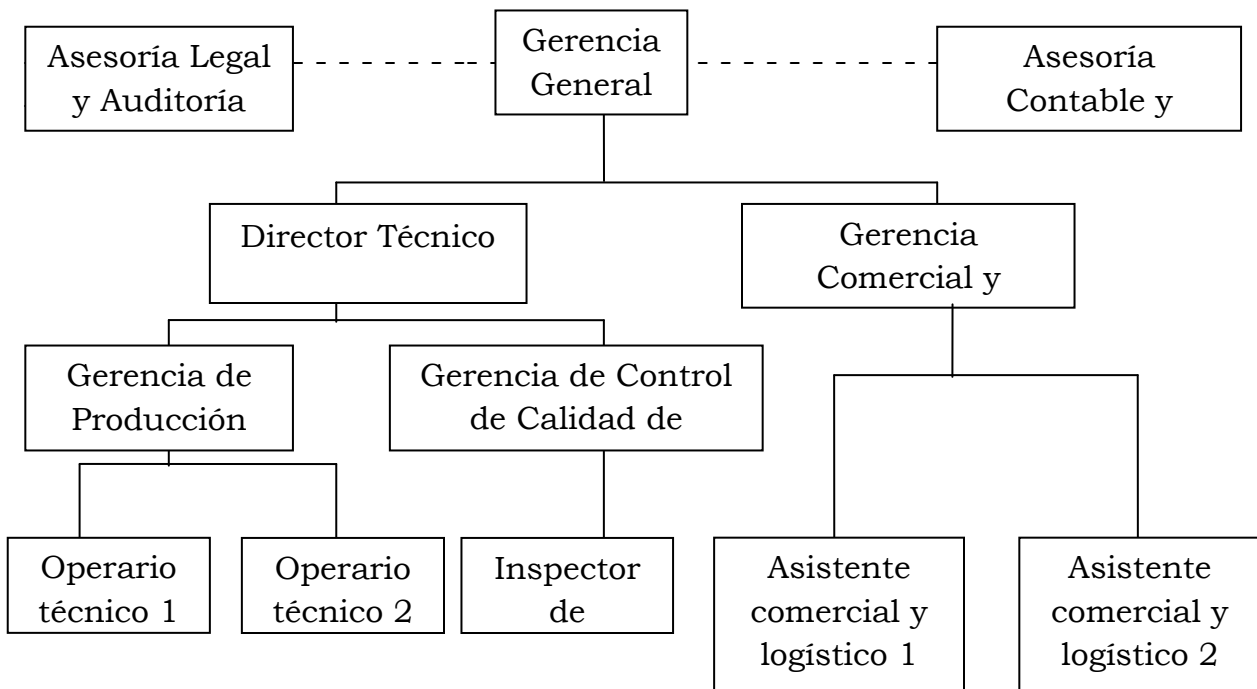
Asesoría Legal y Auditoría

Gerencia General

Asesoría Contable y

Director Técnico

Gerencia Comercial y

Gerencia de Producción

Gerencia de Control de Calidad de

Operario técnico 1

Operario técnico 2

Inspector de

Asistente comercial y logístico 1

Asistente comercial y logístico 2